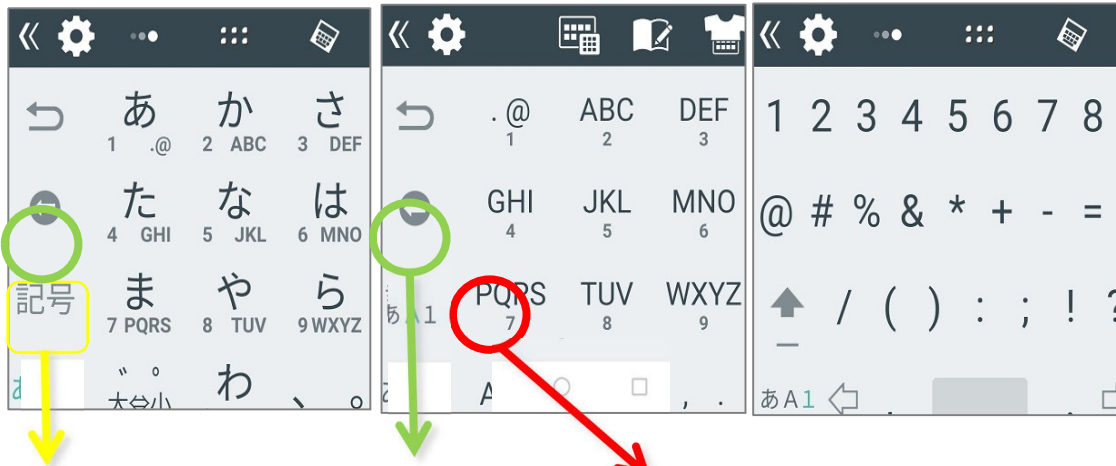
«

あ
1 .@

か
2 ABC

さ
3 DEF

た
4 GHI

な
5 JKL

は
6 MNO

記号

ま
7 PQRS

や
8 TUV

ら
9 WXYZ

あ

゛゜
大⇔小

わ

、。

«

.@
1

ABC
2

DEF
3

GHI
4

JKL
5

MNO
6

あA1

PQRS
7

TUV
8

WXYZ
9

あ

A

, .

«

1 2 3 4 5 6 7 8

@ # % & * + - =

/ ( ) : ; ! ?

あA1